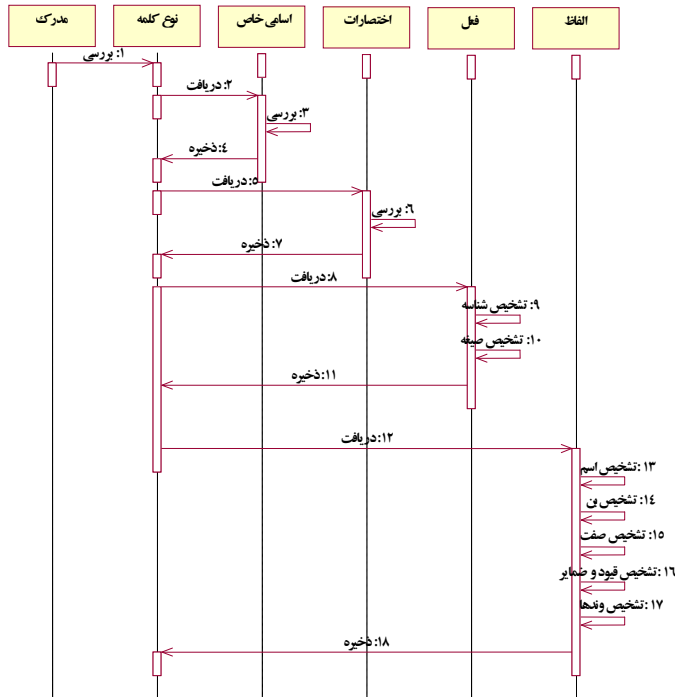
مدرک

نوع کلمه

اسامی خاص

اختصارات

فعل

الفاظ

۱: بررسی

۲: دریافت

۳: بررسی

۴: ذخیره

۵: دریافت

۶: بررسی

۷: ذخیره

۸: دریافت

۹: تشخیص شناسه

۱۰: تشخیص صیغه

۱۱: ذخیره

۱۲: دریافت

۱۳: تشخیص اسم

۱۴: تشخیص بن

۱۵: تشخیص صفت

۱۶: تشخیص قیود و ضمایر

۱۷: تشخیص وندها

۱۸: ذخیره